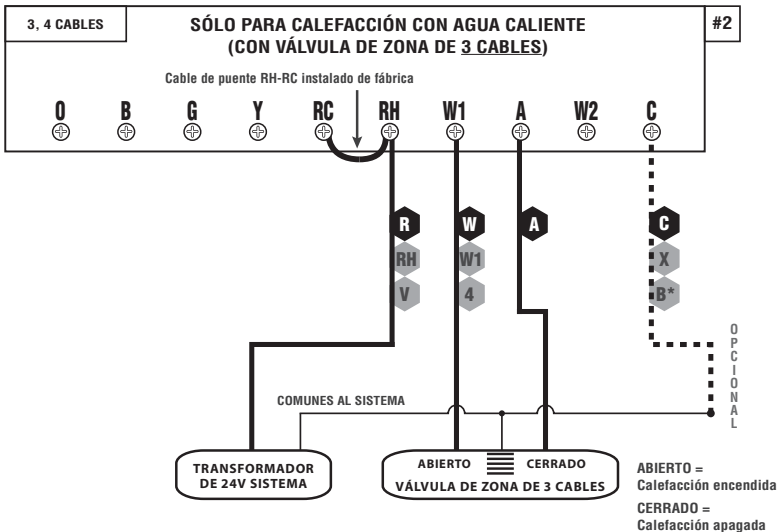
3, 4 CABLES

SÓLO PARA CALEFACCIÓN CON AGUA CALIENTE (CON VÁLVULA DE ZONA DE 3 CABLES)

#2

Cable de puente RH-RC instalado de fábrica

O B G Y RC RH W1 A W2 C

R
RH
V

W
W1
4

A

C
X
B*

OPCIONAL

COMUNES AL SISTEMA

TRANSFORMADOR DE 24V SISTEMA

ABIERTO CERRADO
VÁLVULA DE ZONA DE 3 CABLES

ABIERTO = Calefacción encendida
CERRADO = Calefacción apagada